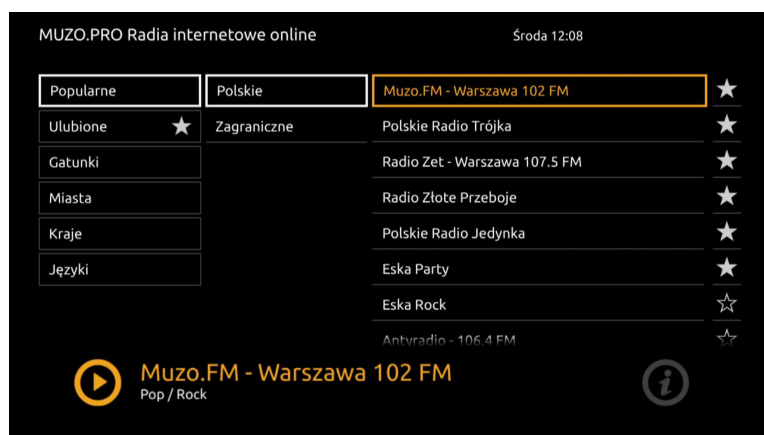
MUZO.PRO Radia internetowe online

Środa 12:08

Popularne
Ulubione ★
Gatunki
Miasta
Kraje
Języki

Polskie
Zagraniczne

Muzo.FM - Warszawa 102 FM ★
Polskie Radio Trójka ★
Radio Zet - Warszawa 107.5 FM ★
Radio Złote Przeboje ★
Polskie Radio Jedynka ★
Eska Party ★
Eska Rock ☆
Antyradio - 106.4 FM ☆

Muzo.FM - Warszawa 102 FM
Pop / Rock

i